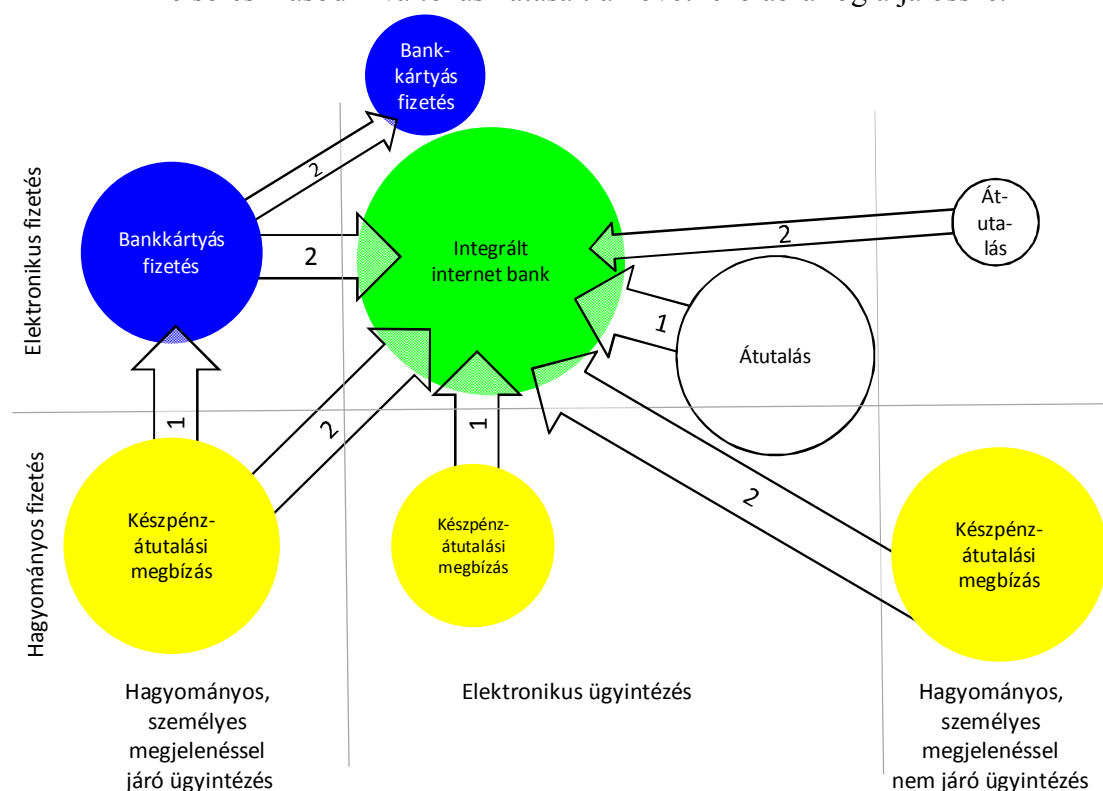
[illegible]

Bank-kártyás fizetés

Elektronikus fizetés

Bankkártyás fizetés

2

2

Integrált internet bank

2

Át-uta-lás

1

Átutalás

1

1

2

2

Hagyományos fizetés

Készpénz-átutalási megbízás

Készpénz-átutalási megbízás

Készpénz-átutalási megbízás

Hagyományos, személyes megjelenéssel járó ügyintézés

Elektronikus ügyintézés

Hagyományos, személyes megjelenéssel nem járó ügyintézés